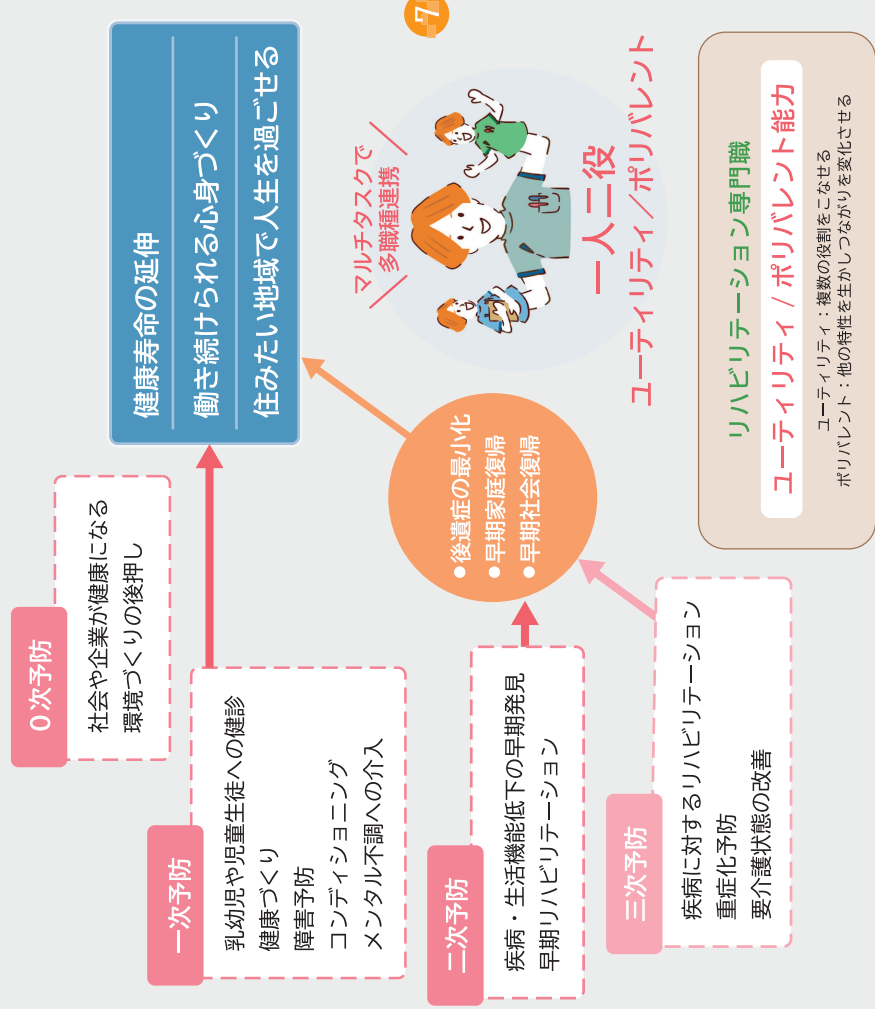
健康寿命の延伸

働き続けられる心身づくり

住みたい地域で人生を過ごせる

0次予防

社会や企業が健康になる環境づくりの後押し

一次予防

乳幼児や児童生徒への健診
健康づくり
障害予防
コンディショニング
メンタル不調への介入

二次予防

疾病・生活機能低下の早期発見
早期リハビリテーション

三次予防

疾病に対するリハビリテーション
重症化予防
要介護状態の改善

●後遺症の最小化
●早期家庭復帰
●早期社会復帰

7

マルチタスクで多職種連携

一人二役

ユーティリティ／ポリバレント

リハビリテーション専門職

ユーティリティ／ポリバレント能力

ユーティリティ：複数の役割をこなせる
ポリバレント：他の特性を生かしつながりを変化させる